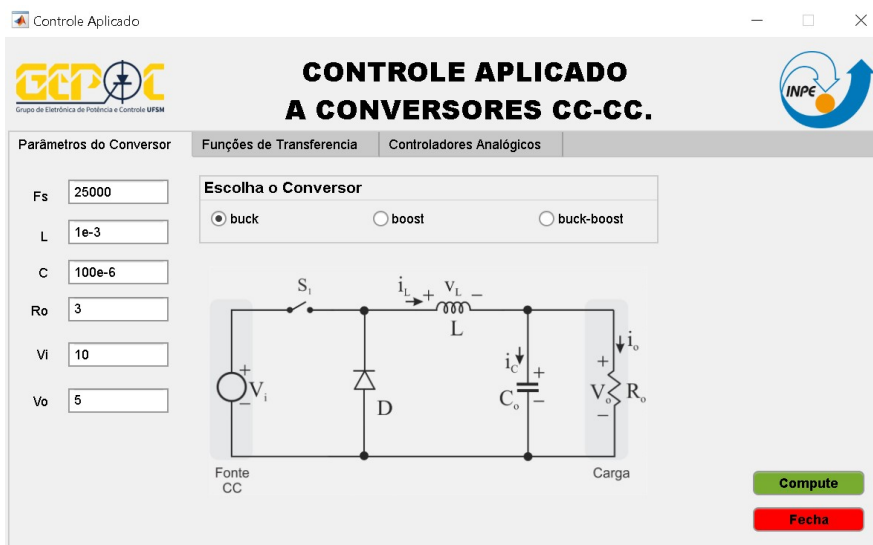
Controle Aplicado

GEPOC
Grupo de Eletrônica de Potência e Controle UFSM

CONTROLE APLICADO
A CONVERSORES CC-CC.

INPE

Parâmetros do Conversor | Funções de Transferencia | Controladores Analógicos

Fs 25000
L 1e-3
C 100e-6
Ro 3
Vi 10
Vo 5

Escolha o Conversor
buck
boost
buck-boost

$S_1$
$i_L$ + $v_L$ −
L
+
−
$V_i$
D
$i_C$
+
$C_o$
−
$i_o$
+
$V_o$
−
$R_o$
Fonte CC
Carga

Compute
Fecha